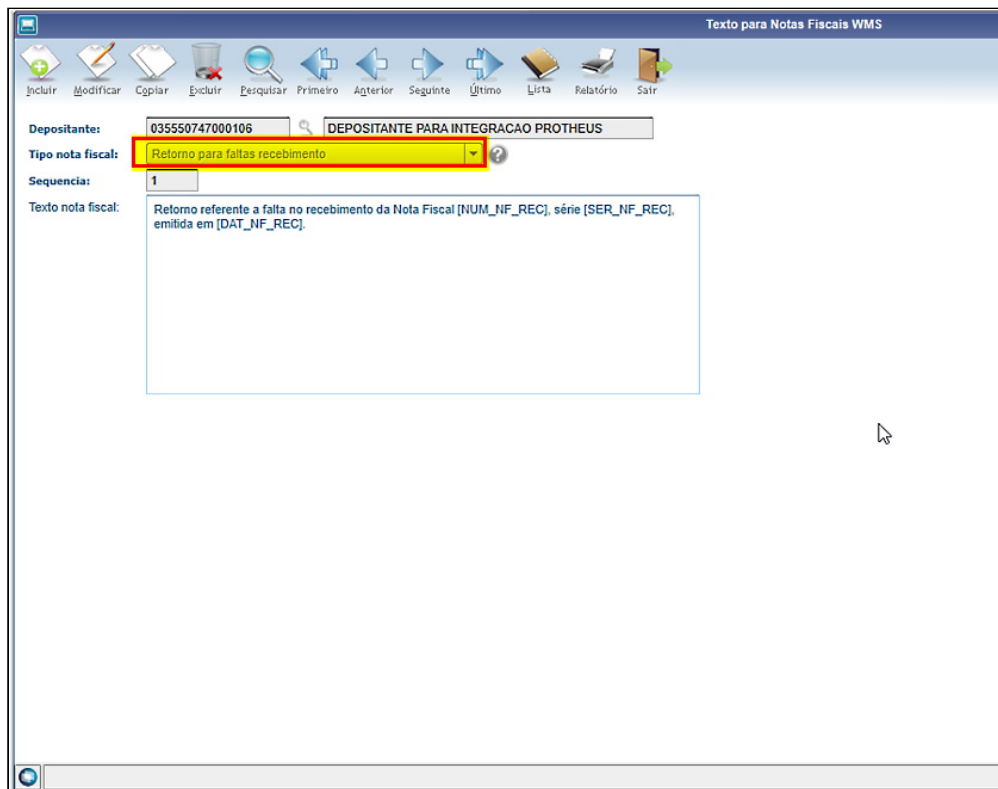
Texto para Notas Fiscais WMS

Incluir Modificar Copiar Excluir Pesquisar Primeiro Anterior Seguinte Último Lista Relatório Sair

Depositante: 035550747000106 DEPOSITANTE PARA INTEGRACAO PROTHEUS

Tipo nota fiscal: Retorno para faltas recebimento

Sequencia: 1

Texto nota fiscal: Retorno referente a falta no recebimento da Nota Fiscal [NUM_NF_REC], série [SER_NF_REC], emitida em [DAT_NF_REC].